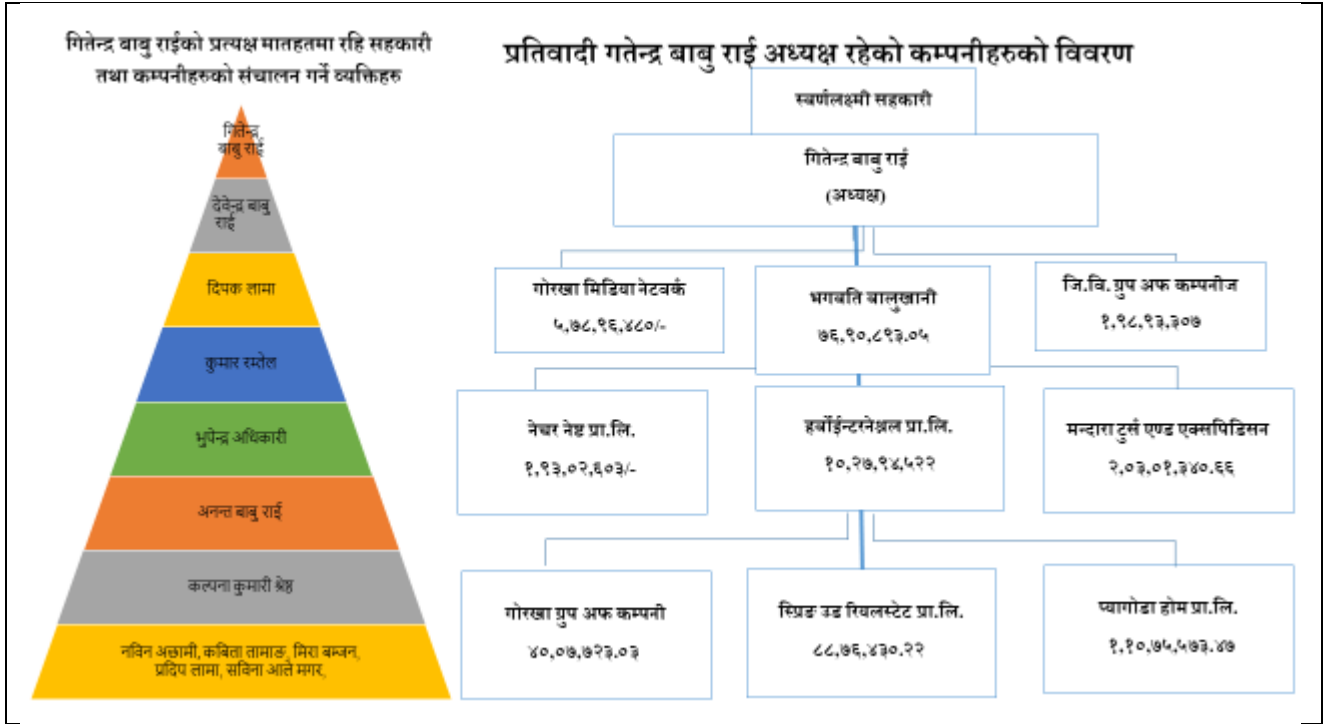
गितेन्द्र बाबु राईको प्रत्यक्ष मातहतमा रहि सहकारी तथा कम्पनीहरुको संचालन गर्ने व्यक्तिहरु

गितेन्द्र बाबु राई

देवेन्द्र बाबु राई

दिपक लामा

कुमार रम्तेल

भुपेन्द्र अधिकारी

अनन्त बाबु राई

कल्पना कुमारी श्रेष्ठ

नविन अछामी, कबिता तामाङ, मिरा बम्जन, प्रदिप लामा, सबिना आले मगर,

प्रतिवादी गतेन्द्र बाबु राई अध्यक्ष रहेको कम्पनीहरुको विवरण

स्वर्णलक्ष्मी सहकारी

गितेन्द्र बाबु राई
(अध्यक्ष)

गोरखा मिडिया नेटवर्क
५,७८,९६,४८०/-

भगवति बालुखानी
७६,९०,८९३.०५

जि.वि. ग्रुप अफ कम्पनीज
१,९८,९३,३०७

नेचर नेष्ट प्रा.लि.
१,९३,०२,६०३/-

हर्बोईन्टरनेशनल प्रा.लि.
१०,२७,९४,५२२

मन्दारा टुर्स एण्ड एक्सपिडिसन
२,०३,०१,३४०.६६

गोरखा ग्रुप अफ कम्पनी
४०,०७,७२३.०३

स्प्रिङ उड रियलस्टेट प्रा.लि.
८८,७६,४३०.२२

प्यागोडा होम प्रा.लि.
१,१०,७५,५७३.४७